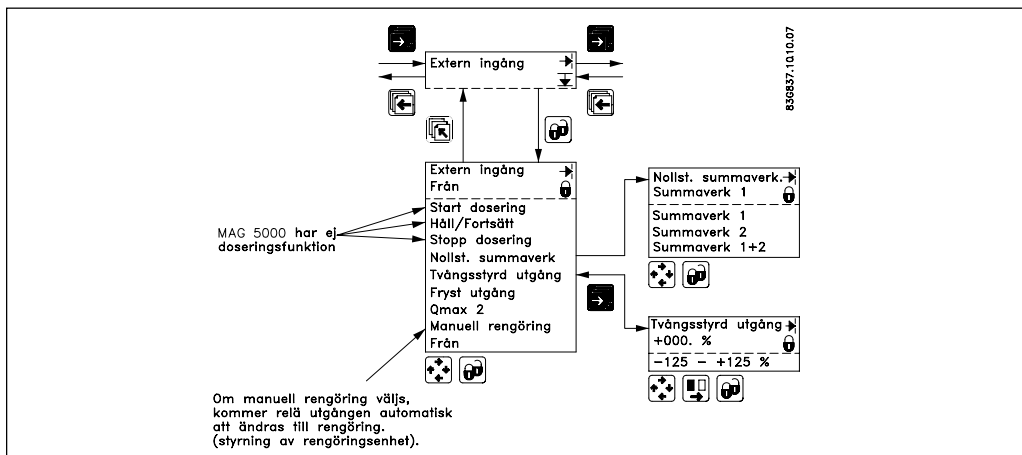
83G837.10.10.07

Extern ingång

Extern ingång
Från

Start dosering
Håll/Fortsätt
Stopp dosering
Nollst. summaverk
Tvångsstyrd utgång
Fryst utgång
Qmax 2
Manuell rengöring
Från

MAG 5000 har ej doseringsfunktion

Nollst. summaverk.
Summaverk 1

Summaverk 1
Summaverk 2
Summaverk 1+2

Tvångsstyrd utgång
+000. %

-125 – +125 %

Om manuell rengöring väljs, kommer relä utgången automatisk att ändras till rengöring. (styrning av rengöringsenhet).